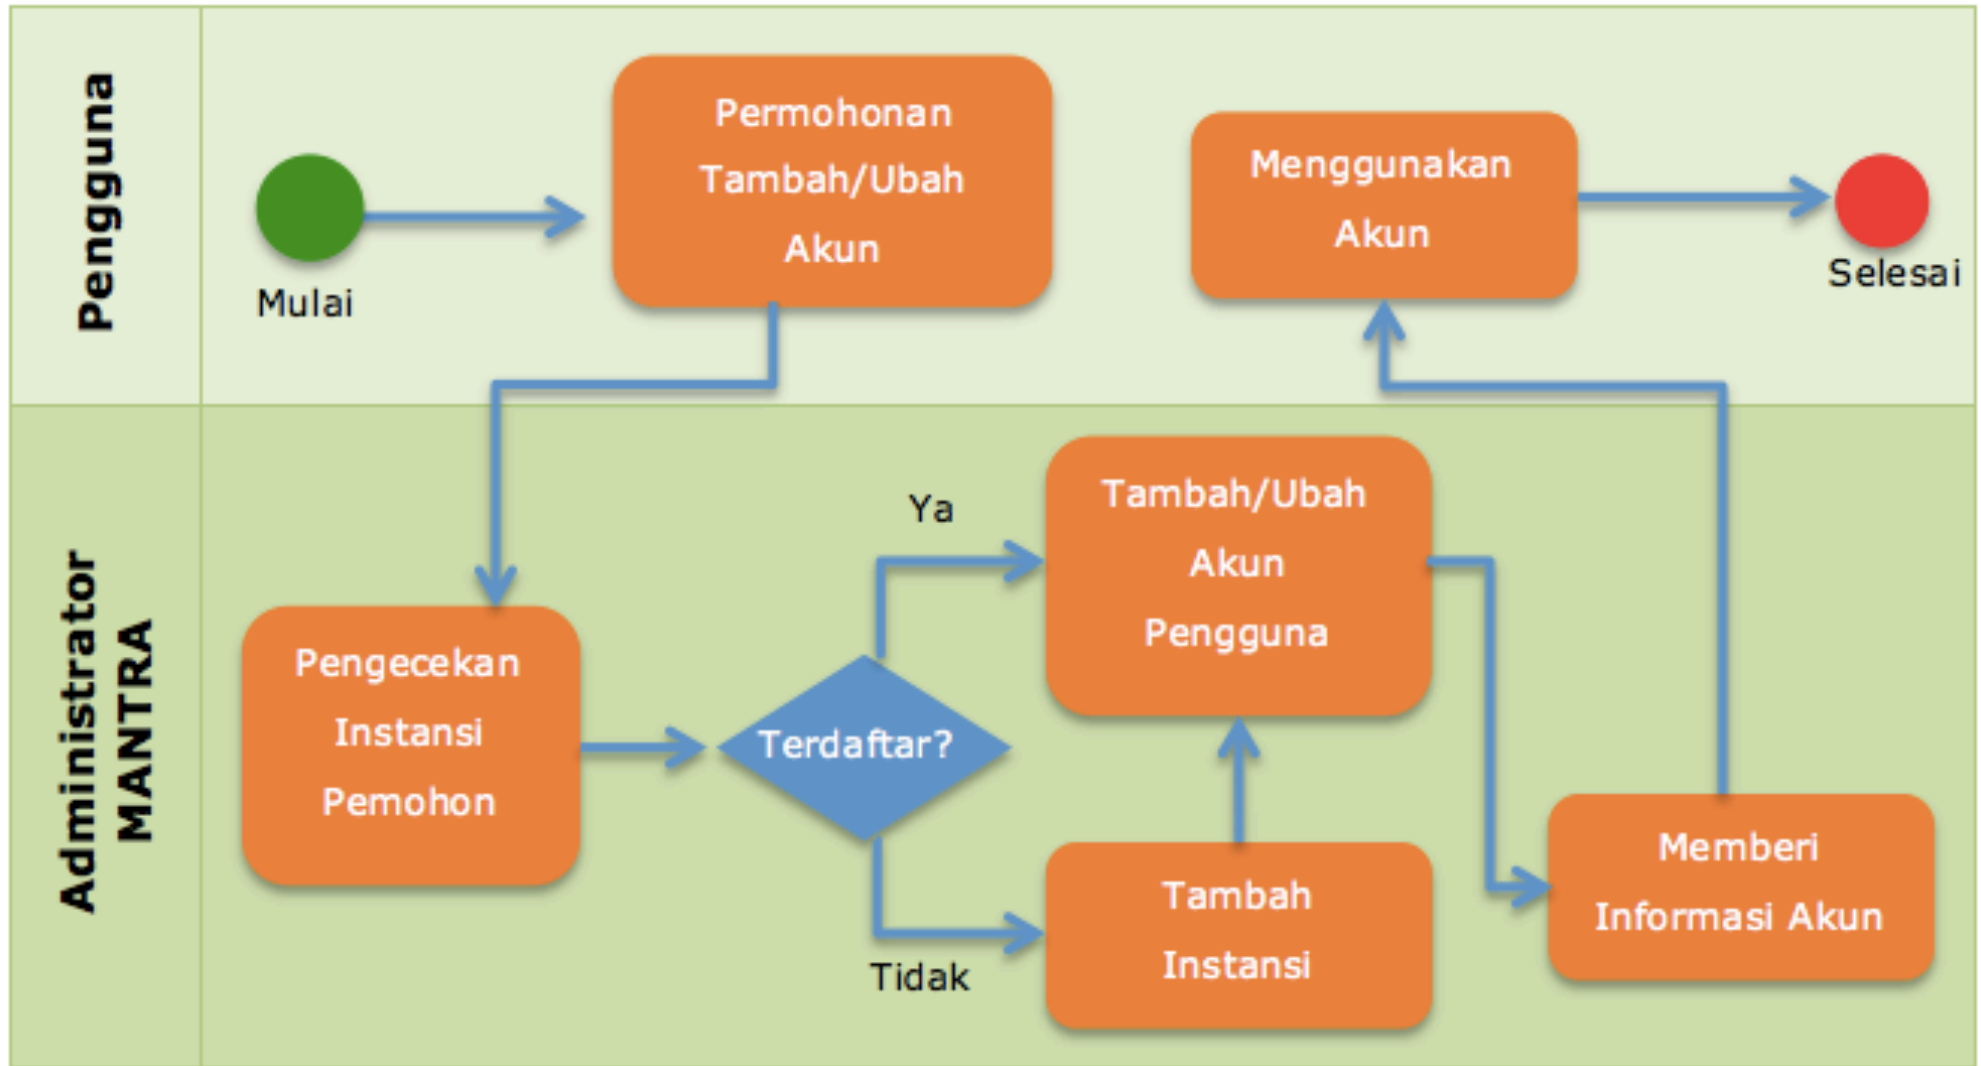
Pengguna

Mulai

Permohonan Tambah/Ubah Akun

Menggunakan Akun

Selesai

Administrator MANTRA

Pengecekan Instansi Pemohon

Terdaftar?

Ya

Tidak

Tambah/Ubah Akun Pengguna

Tambah Instansi

Memberi Informasi Akun